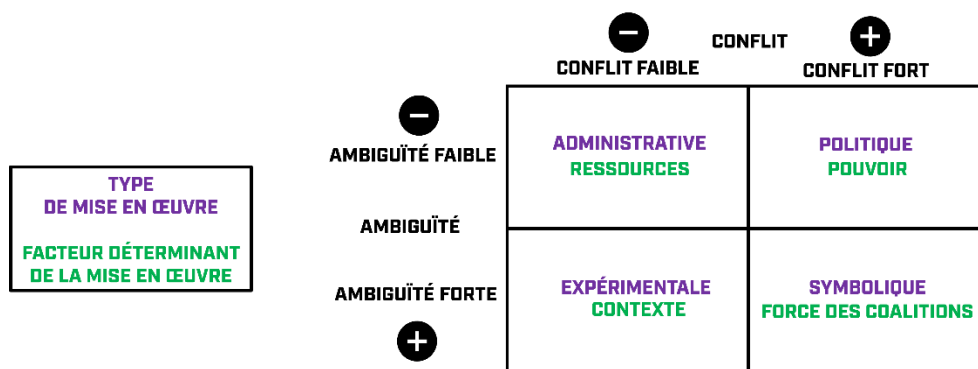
−
CONFLIT
+

CONFLIT FAIBLE
CONFLIT FORT

−
AMBIGUÏTÉ FAIBLE

AMBIGUÏTÉ

AMBIGUÏTÉ FORTE
+

TYPE
DE MISE EN ŒUVRE

FACTEUR DÉTERMINANT
DE LA MISE EN ŒUVRE

| | CONFLIT FAIBLE | CONFLIT FORT |
|---|---|---|
| AMBIGUÏTÉ FAIBLE | ADMINISTRATIVE RESSOURCES | POLITIQUE POUVOIR |
| AMBIGUÏTÉ FORTE | EXPÉRIMENTALE CONTEXTE | SYMBOLIQUE FORCE DES COALITIONS |